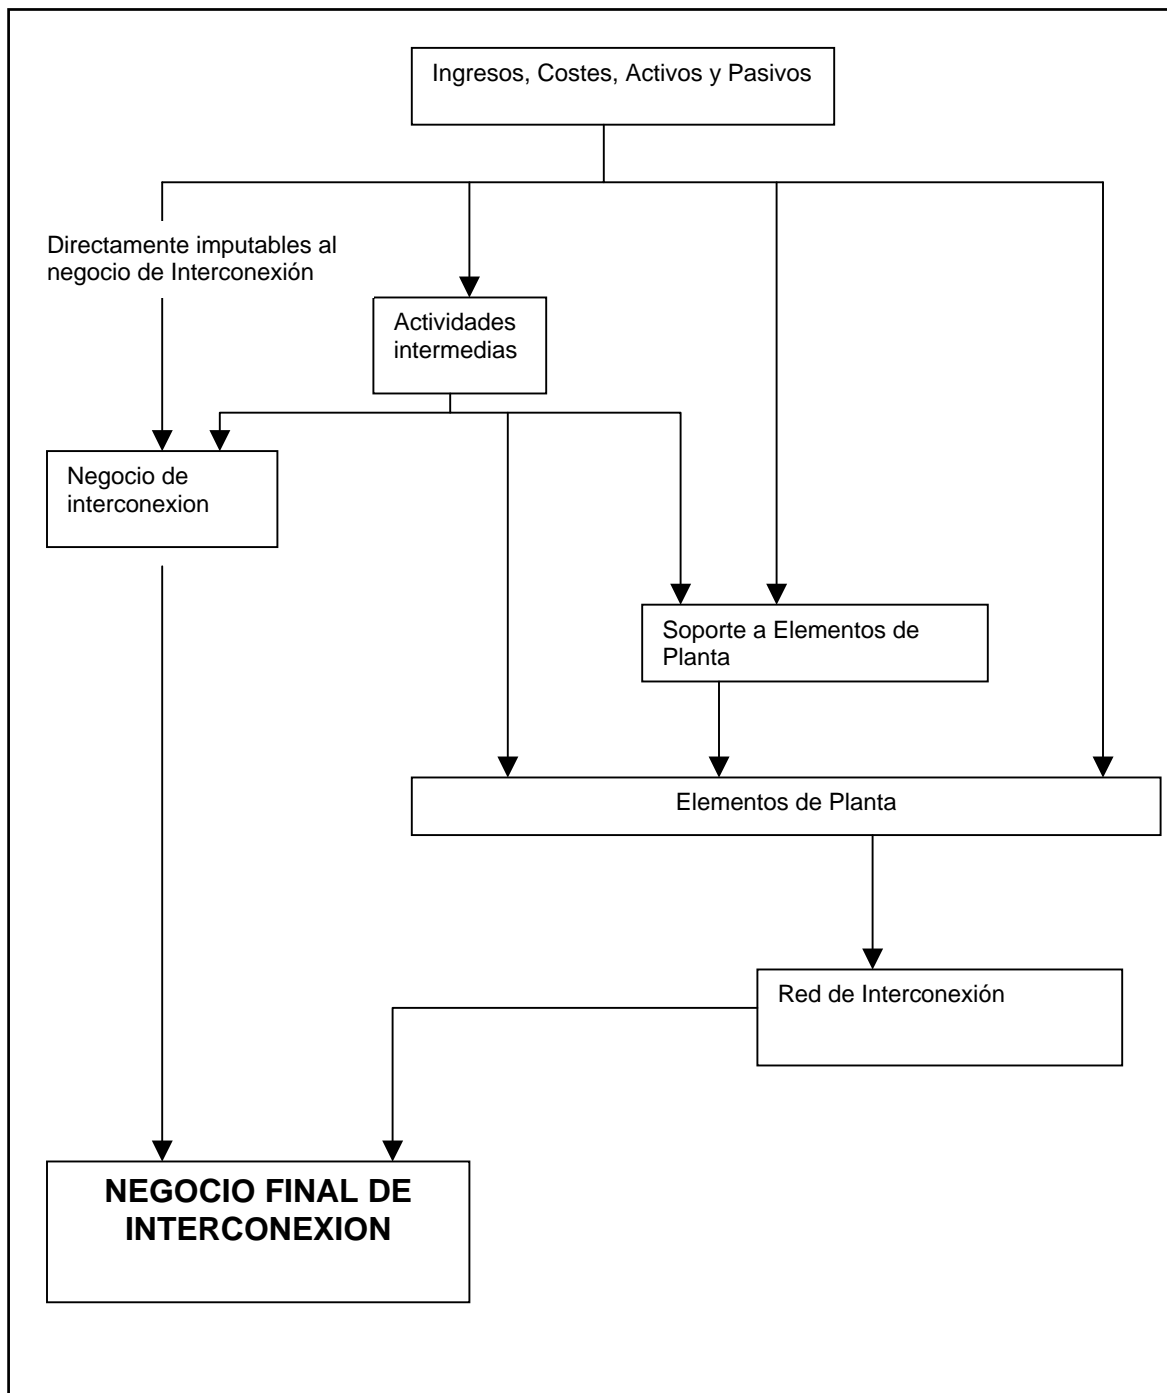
Ingresos, Costes, Activos y Pasivos

Directamente imputables al negocio de Interconexión

Actividades intermedias

Negocio de interconexion

Soporte a Elementos de Planta

Elementos de Planta

Red de Interconexión

**NEGOCIO FINAL DE INTERCONEXION**